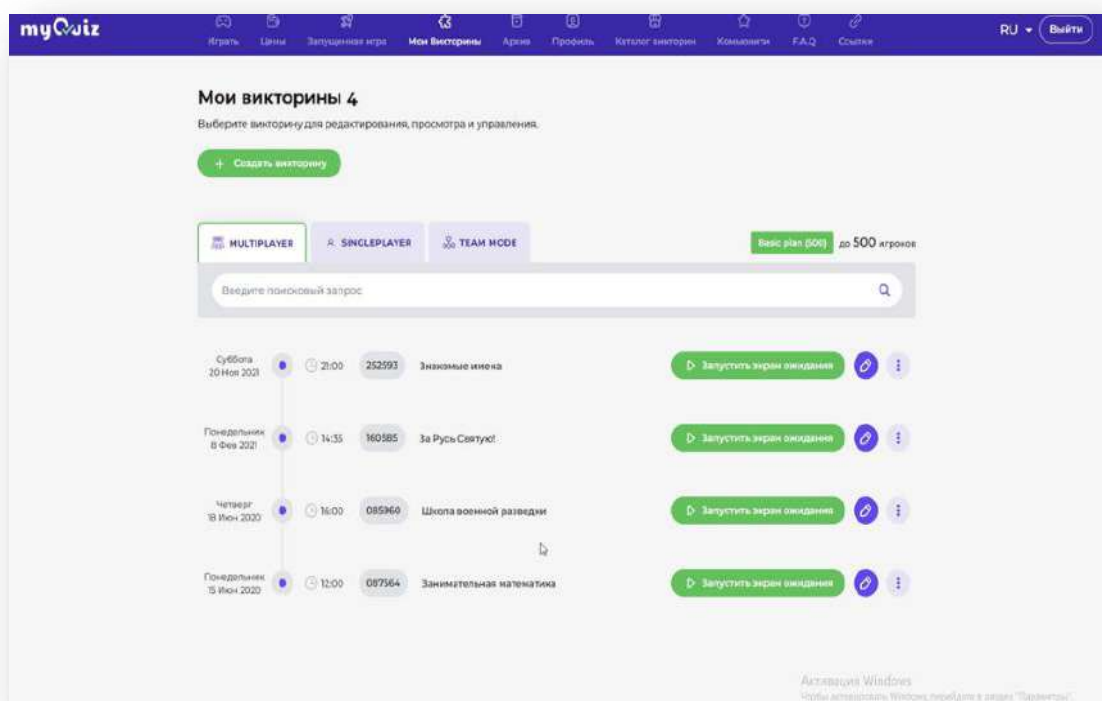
myQuiz

Играть Цены Запущенная игра Мои Викторины Архив Профиль Каталог викторин Компании F.A.Q Ссылки

RU Выйти

Мои викторины 4

Выберите викторину для редактирования, просмотра и управления.

+ Создать викторину

MULTIPLAYER SINGLEPLAYER TEAM MODE

Basic plan (500) до 500 игроков

Введите поисковый запрос

Суббота 20 Ноя 2021 21:00 252593 Знакомые имена Запустить экран ожидания

Понедельник 8 Фев 2021 14:35 160585 За Русь Святую! Запустить экран ожидания

Четверг 18 Июн 2020 16:00 085960 Школа военной разведки Запустить экран ожидания

Понедельник 15 Июн 2020 12:00 087564 Занимательная математика Запустить экран ожидания

Активация Windows
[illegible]